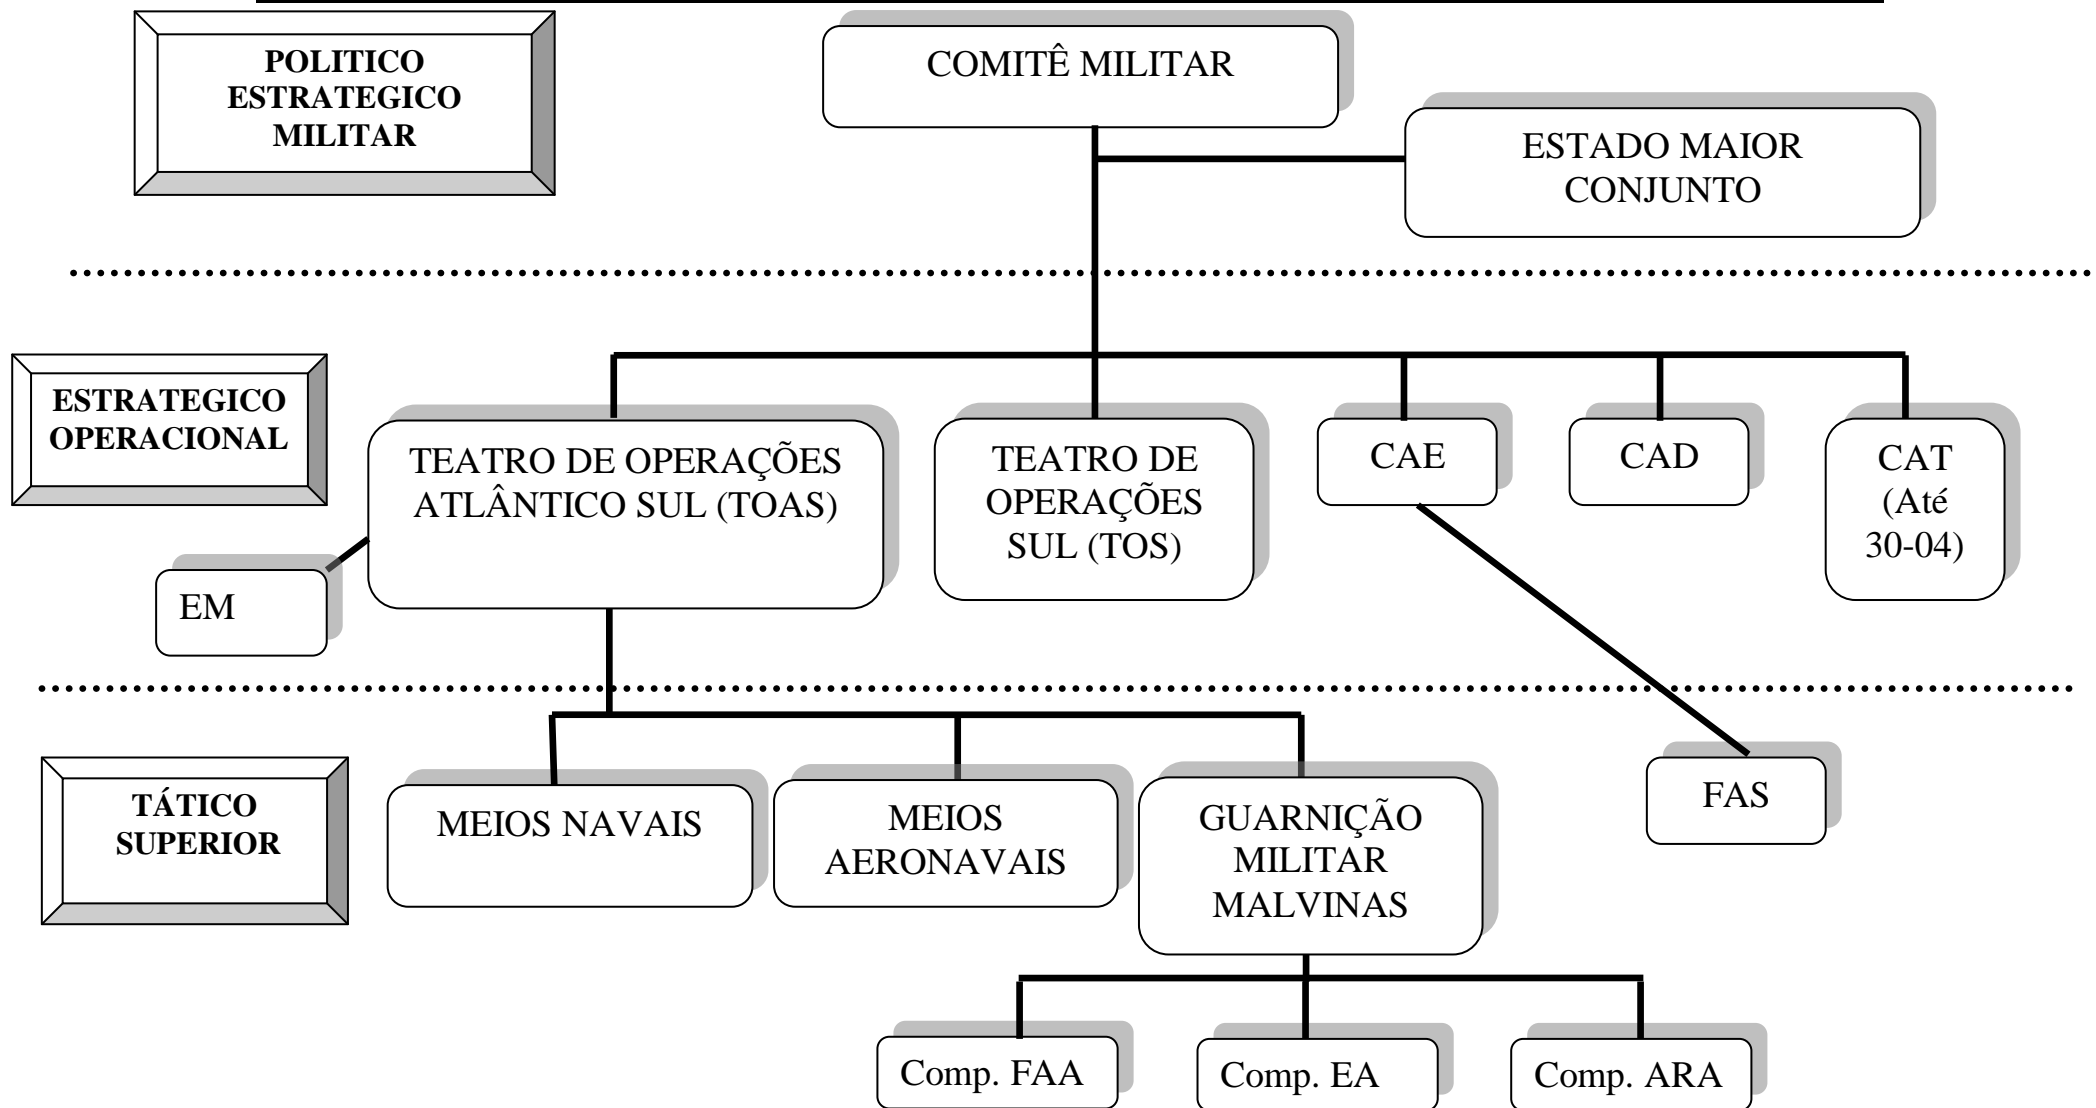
POLITICO ESTRATEGICO MILITAR

COMITÊ MILITAR

ESTADO MAIOR CONJUNTO

ESTRATEGICO OPERACIONAL

TEATRO DE OPERAÇÕES ATLÂNTICO SUL (TOAS)

TEATRO DE OPERAÇÕES SUL (TOS)

CAE

CAD

CAT (Até 30-04)

EM

TÁTICO SUPERIOR

MEIOS NAVAIS

MEIOS AERONAVAIS

GUARNIÇÃO MILITAR MALVINAS

FAS

Comp. FAA

Comp. EA

Comp. ARA